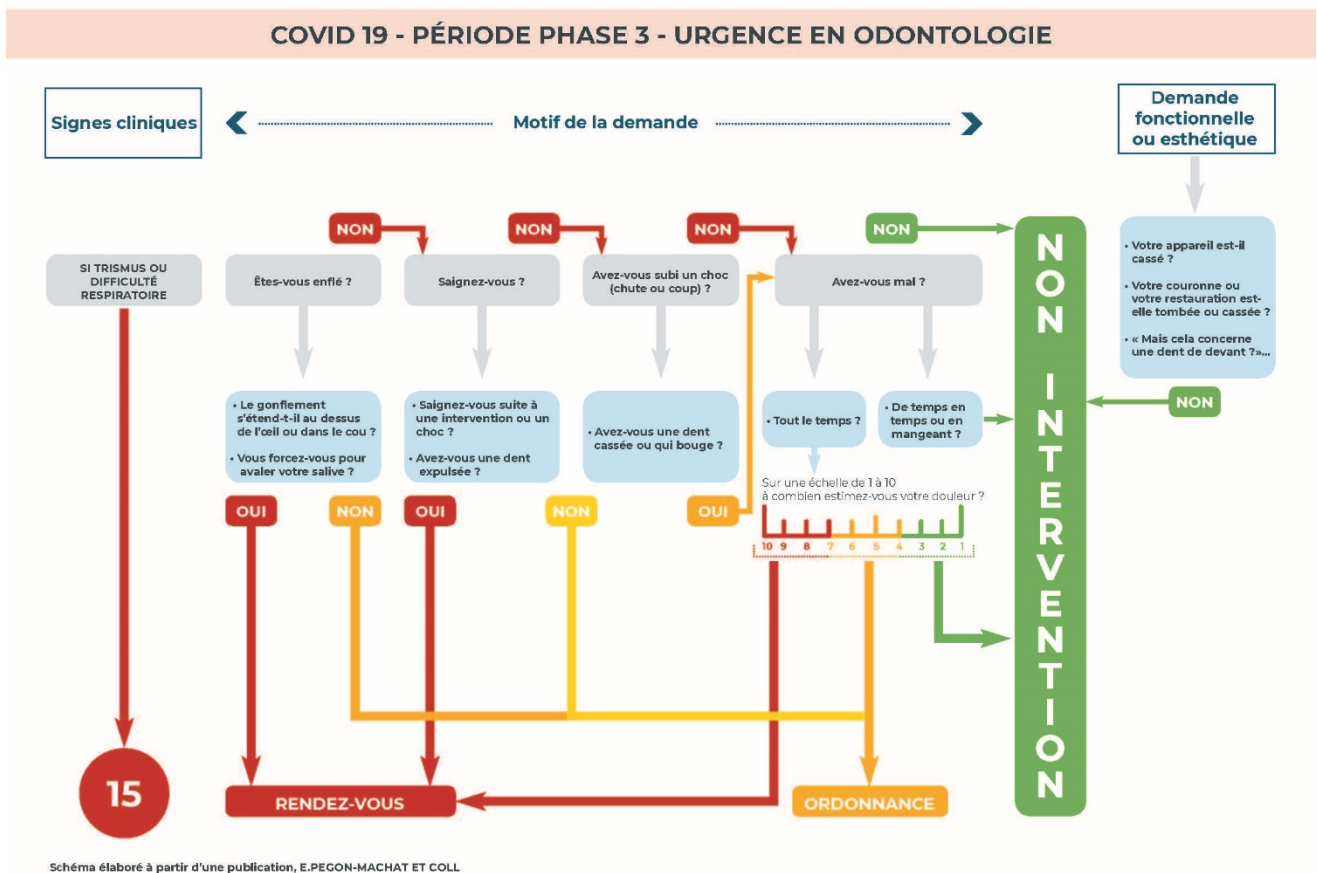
COVID 19 - PÉRIODE PHASE 3 - URGENCE EN ODONTOLOGIE

Signes cliniques

Motif de la demande

Demande fonctionnelle ou esthétique

NON

NON

NON

NON

SI TRISMUS OU DIFFICULTÉ RESPIRATOIRE

Êtes-vous enflé ?

Saignez-vous ?

Avez-vous subi un choc (chute ou coup) ?

Avez-vous mal ?

• Votre appareil est-il cassé ?

• Votre couronne ou votre restauration est-elle tombée ou cassée ?

• « Mais cela concerne une dent de devant ? »...

• Le gonflement s'étend-t-il au dessus de l'œil ou dans le cou ?

• Vous forcez-vous pour avaler votre salive ?

• Saignez-vous suite à une intervention ou un choc ?

• Avez-vous une dent expulsée ?

• Avez-vous une dent cassée ou qui bouge ?

• Tout le temps ?

• De temps en temps ou en mangeant ?

NON

Sur une échelle de 1 à 10 à combien estimez-vous votre douleur ?

OUI

NON

OUI

NON

OUI

10 9 8 7 6 5 4 3 2 1

NON INTERVENTION

15

RENDEZ-VOUS

ORDONNANCE

Schéma élaboré à partir d'une publication, E.PEGON-MACHAT ET COLL